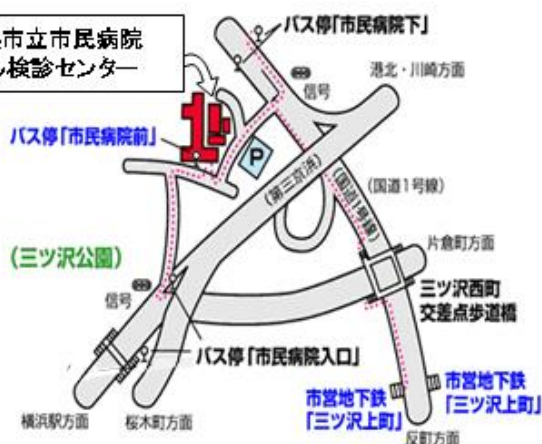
市立市民病院
検診センター

バス停「市民病院下」

港北・川崎方面

信号

バス停「市民病院前」

P

(第三京浜)

(国道1号線)

(国道1号線)

(三ツ沢公園)

片倉町方面

信号

三ツ沢西町
交差点歩道橋

バス停「市民病院入口」

市営地下鉄
「三ツ沢上町」

市営地下鉄
「三ツ沢上町」

横浜駅方面

桜木町方面

反町方面